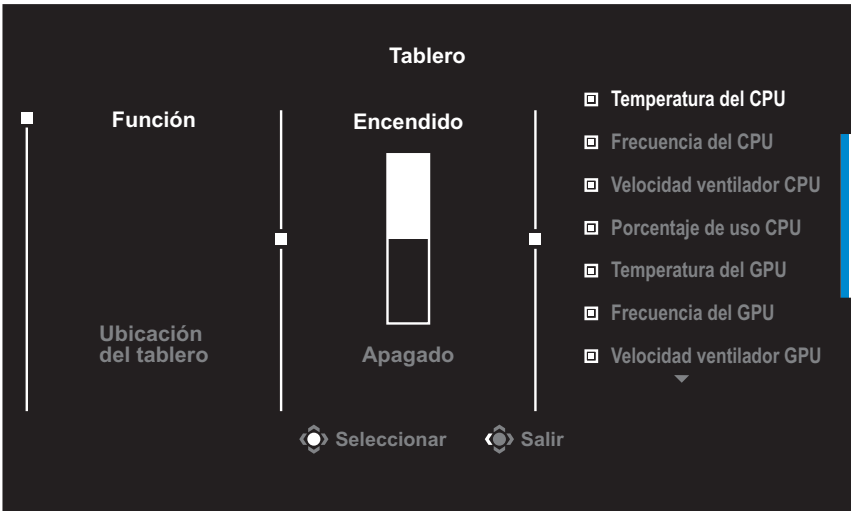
Tablero

Función

Ubicación del tablero

Encendido

Apagado

Temperatura del CPU
Frecuencia del CPU
Velocidad ventilador CPU
Porcentaje de uso CPU
Temperatura del GPU
Frecuencia del GPU
Velocidad ventilador GPU

Seleccionar
Salir